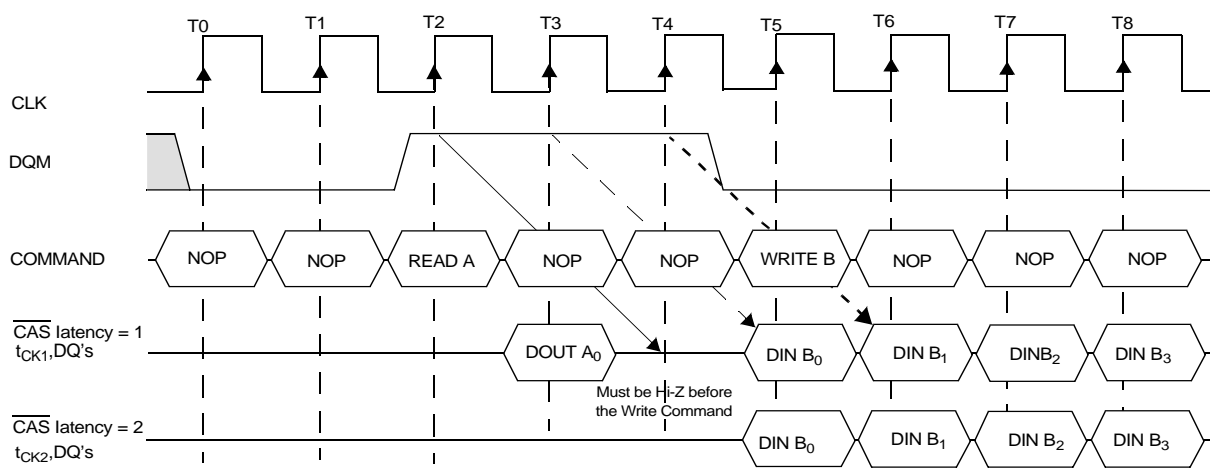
T0 T1 T2 T3 T4 T5 T6 T7 T8

CLK

DQM

COMMAND NOP NOP READ A NOP NOP WRITE B NOP NOP NOP

$\overline{CAS}$ latency = 1
$t_{CK1}$,DQ's DOUT $A_0$ DIN $B_0$ DIN $B_1$ DIN$B_2$ DIN $B_3$

Must be Hi-Z before the Write Command

$\overline{CAS}$ latency = 2
$t_{CK2}$,DQ's DIN $B_0$ DIN $B_1$ DIN $B_2$ DIN $B_3$